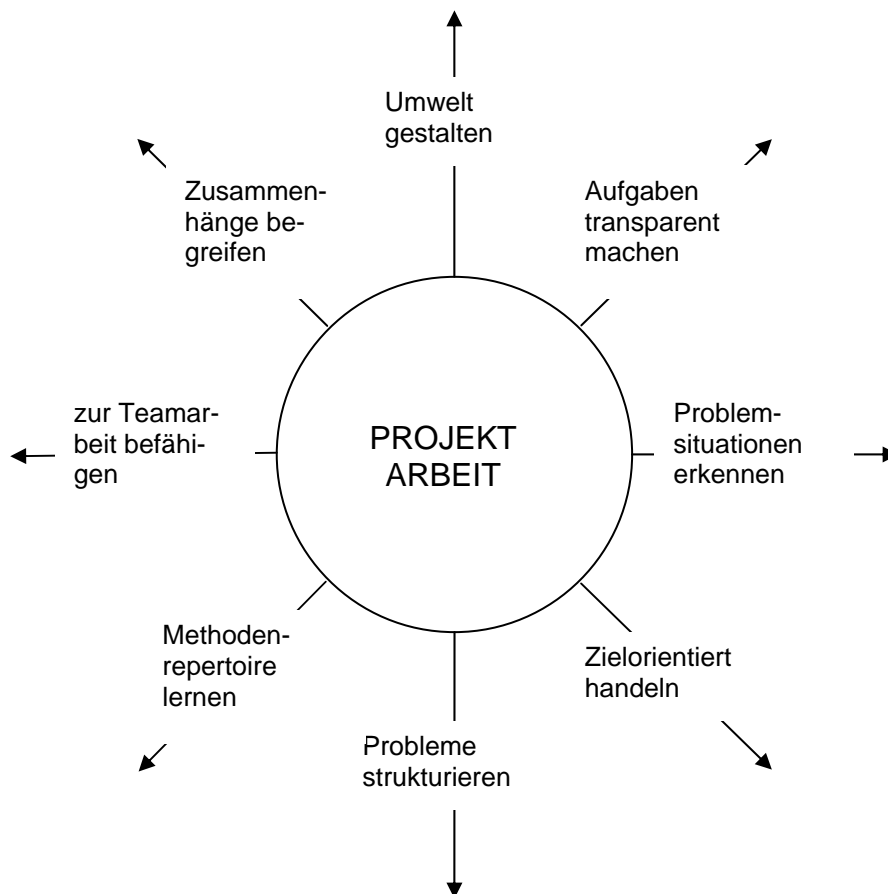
Umwelt gestalten

Zusammenhänge begreifen

Aufgaben transparent machen

zur Teamarbeit befähigen

PROJEKT ARBEIT

Problemsituationen erkennen

Methodenrepertoire lernen

Zielorientiert handeln

Probleme strukturieren